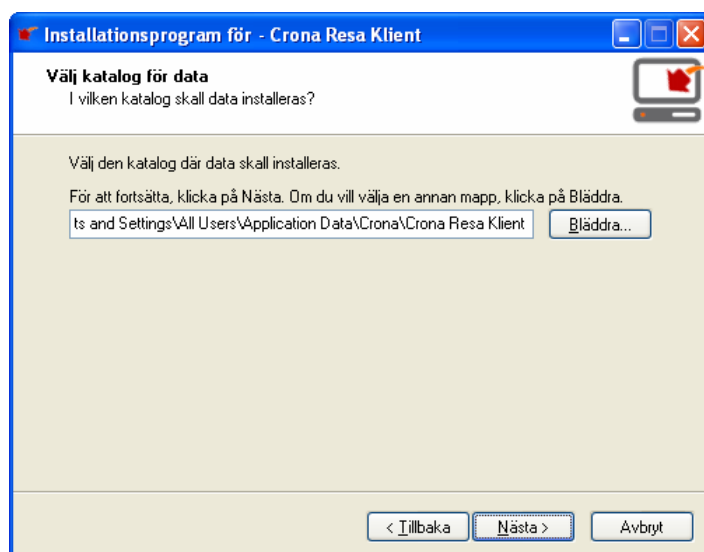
Installationsprogram för - Crona Resa Klient

Välj katalog för data
I vilken katalog skall data installeras?

Välj den katalog där data skall installeras.

För att fortsätta, klicka på Nästa. Om du vill välja en annan mapp, klicka på Bläddra.

ts and Settings\All Users\Application Data\Crona\Crona Resa Klient

Bläddra...

< Tillbaka

Nästa >

Avbryt